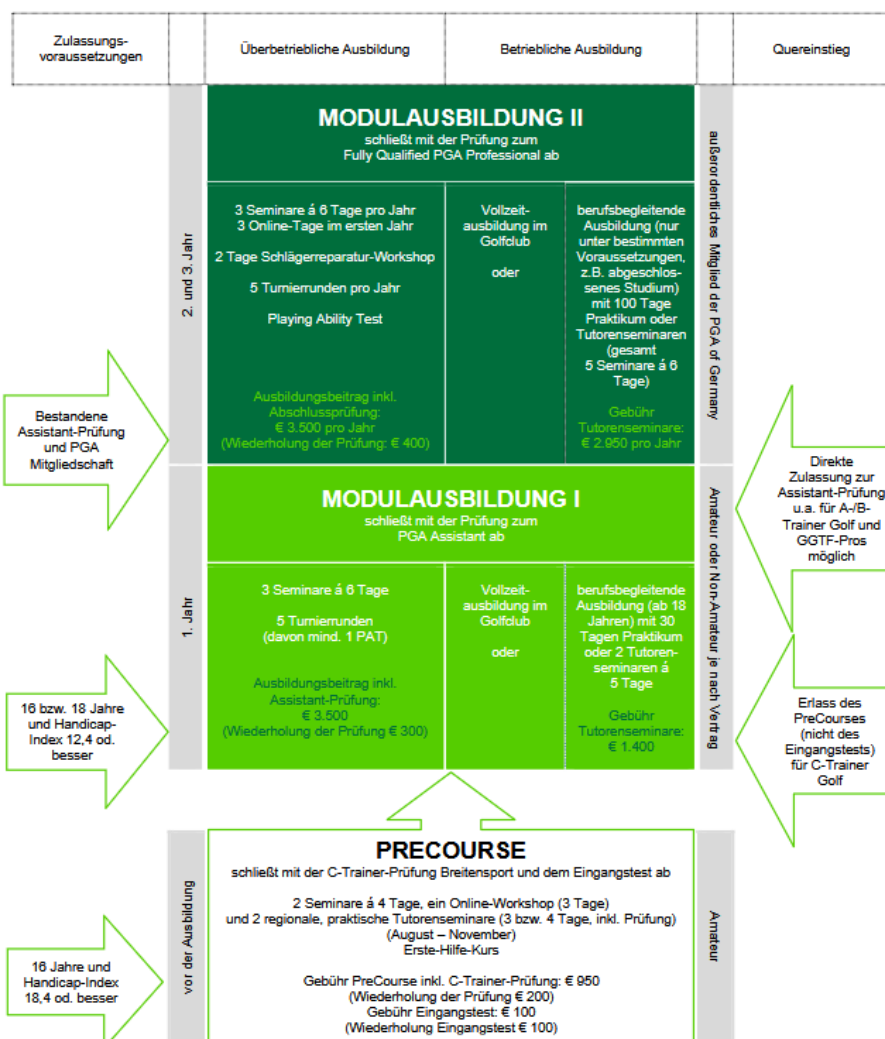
Zulassungsvoraussetzungen | Überbetriebliche Ausbildung | Betriebliche Ausbildung | Quereinstieg

2. und 3. Jahr

MODULAUSBILDUNG II
schließt mit der Prüfung zum Fully Qualified PGA Professional ab

3 Seminare á 6 Tage pro Jahr
3 Online-Tage im ersten Jahr

2 Tage Schlägerreparatur-Workshop

5 Turnierrunden pro Jahr

Playing Ability Test

Ausbildungsbeitrag inkl. Abschlussprüfung:
€ 3.500 pro Jahr
(Wiederholung der Prüfung: € 400)

Vollzeitausbildung im Golfclub

oder

berufsbegleitende Ausbildung (nur unter bestimmten Voraussetzungen, z.B. abgeschlossenes Studium) mit 100 Tage Praktikum oder Tutorenseminaren (gesamt 5 Seminare á 6 Tage)

Gebühr Tutorenseminare:
€ 2.950 pro Jahr

außerordentliches Mitglied der PGA of Germany

Bestandene Assistant-Prüfung und PGA Mitgliedschaft

1. Jahr

MODULAUSBILDUNG I
schließt mit der Prüfung zum PGA Assistant ab

3 Seminare á 6 Tage

5 Turnierrunden
(davon mind. 1 PAT)

Ausbildungsbeitrag inkl. Assistant-Prüfung:
€ 3.500
(Wiederholung der Prüfung € 300)

Vollzeitausbildung im Golfclub

oder

berufsbegleitende Ausbildung (ab 18 Jahren) mit 30 Tagen Praktikum oder 2 Tutorenseminaren á 5 Tage

Gebühr Tutorenseminare:
€ 1.400

Amateur oder Non-Amateur je nach Vertrag

Direkte Zulassung zur Assistant-Prüfung u.a. für A-/B-Trainer Golf und GGTF-Pros möglich

16 bzw. 18 Jahre und Handicap-Index 12,4 od. besser

Erlass des PreCourses (nicht des Eingangstests) für C-Trainer Golf

vor der Ausbildung

PRECOURSE
schließt mit der C-Trainer-Prüfung Breitensport und dem Eingangstest ab

2 Seminare á 4 Tage, ein Online-Workshop (3 Tage)
und 2 regionale, praktische Tutorenseminare (3 bzw. 4 Tage, inkl. Prüfung)
(August – November)
Erste-Hilfe-Kurs

Gebühr PreCourse inkl. C-Trainer-Prüfung: € 950
(Wiederholung der Prüfung € 200)
Gebühr Eingangstest: € 100
(Wiederholung Eingangstest € 100)

Amateur

16 Jahre und Handicap-Index 18,4 od. besser